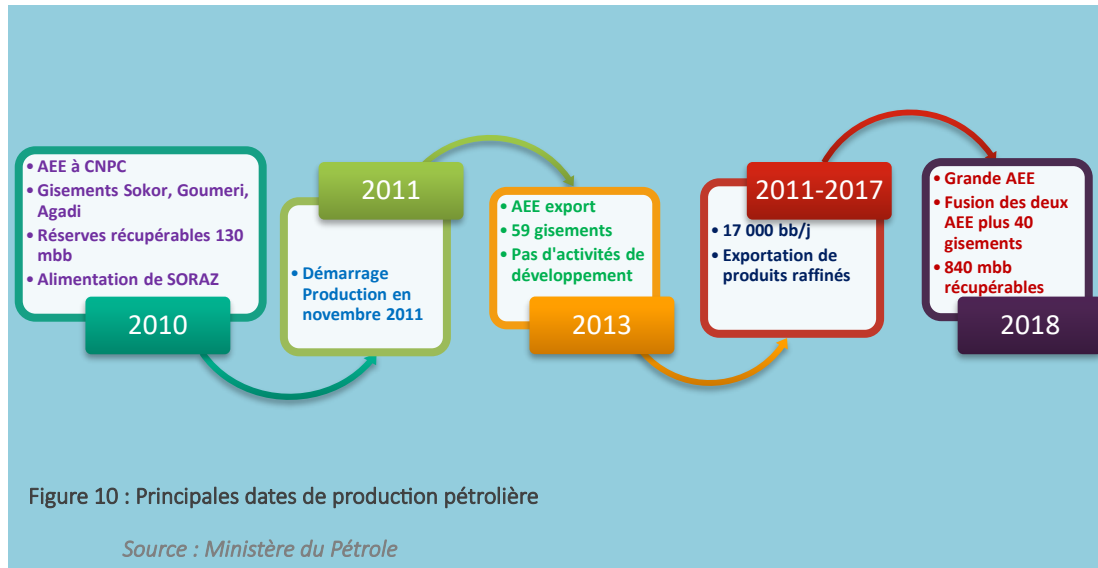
• AEE à CNPC
• Gisements Sokor, Goumeri, Agadi
• Réserves récupérables 130 mbb
• Alimentation de SORAZ

2010

2011

• Démarrage Production en novembre 2011

• AEE export
• 59 gisements
• Pas d'activités de développement

2013

2011-2017

• 17 000 bb/j
• Exportation de produits raffinés

• Grande AEE
• Fusion des deux AEE plus 40 gisements
• 840 mbb récupérables

2018

Figure 10 : Principales dates de production pétrolière

Source : Ministère du Pétrole